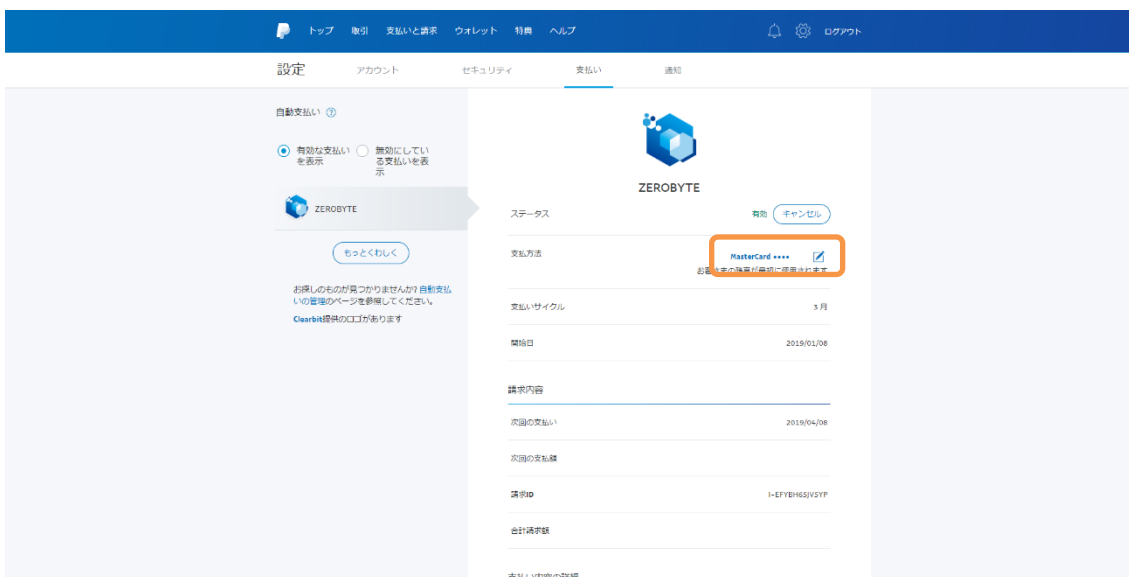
トップ 取引 支払いと請求 ウォレット 特典 ヘルプ ログアウト

設定 アカウント セキュリティ 支払い 通知

自動支払い ?

有効な支払いを表示 無効にしている支払いを表示

ZEROBYTE

もっとくわしく

お探しのものが見つかりませんか? 自動支払いの管理のページを参照してください。

Clearbit提供のロゴがあります

ZEROBYTE

ステータス 有効 キャンセル

支払方法 MasterCard •••• お客様の残高が最初に使用されます

支払いサイクル 3 月

開始日 2019/01/08

請求内容

次回の支払い 2019/04/08

次回の支払額

請求ID I-EFYBH6SJVSYF

合計請求額

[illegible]